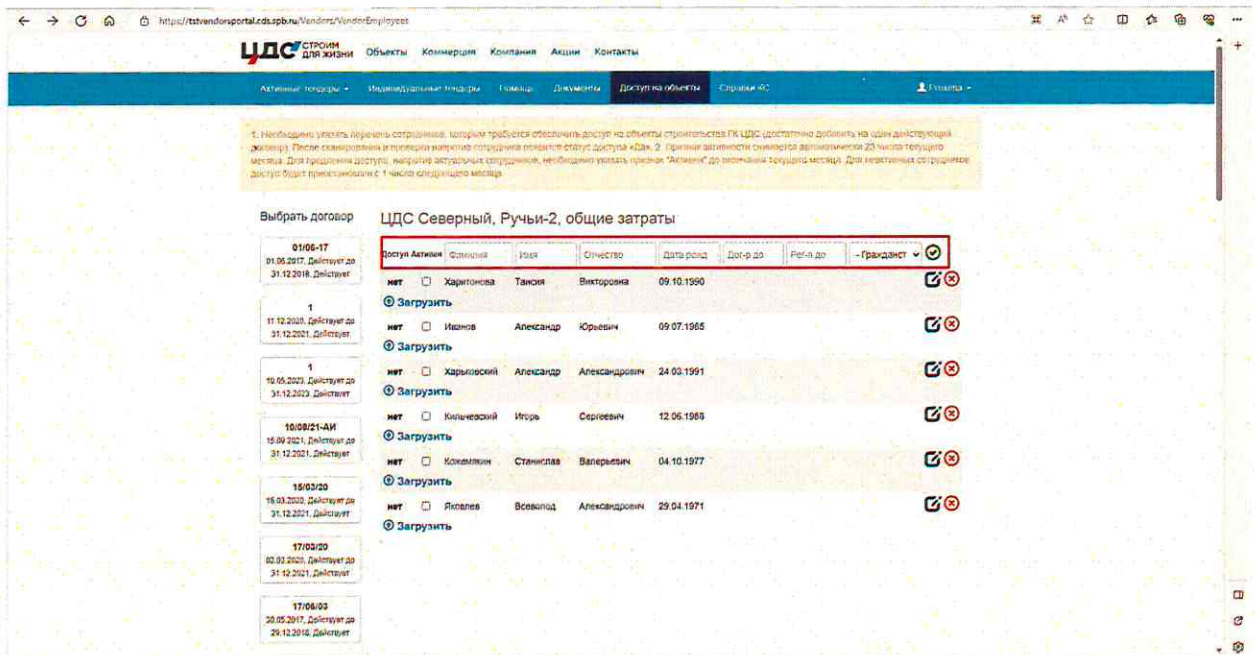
https://tstvendorsportal.cds.spb.ru/Vendors/VendorEmployees

ЦДС СТРОИМ ДЛЯ ЖИЗНИ Объекты Коммерция Компания Акции Контакты

Активные тендеры ▾ Индивидуальные тендеры Помощь Документы Доступ на объекты Справки КС Грошева ▾

1. Необходимо указать перечень сотрудников, которым требуется обеспечить доступ на объекты строительства ГК ЦДС (достаточно добавить на один действующий договор). После сканирования и проверки паспорта сотрудника появится статус доступа «Да». 2. Признак активности снимается автоматически 23 числа текущего месяца. Для продления доступа, напротив актуальных сотрудников, необходимо указать признак "Активен" до окончания текущего месяца. Для неактивных сотрудников доступ будет приостановлен с 1 числа следующего месяца.

Выбрать договор

01/06-17
01.06.2017, Действует до 31.12.2018, Действует

1
11.12.2020, Действует до 31.12.2021, Действует

1
10.05.2023, Действует до 31.12.2023, Действует

10/08/21-АИ
15.09.2021, Действует до 31.12.2021, Действует

15/03/20
16.03.2020, Действует до 31.12.2021, Действует

17/03/20
02.03.2020, Действует до 31.12.2021, Действует

17/06/03
30.05.2017, Действует до 29.12.2018, Действует

ЦДС Северный, Ручьи-2, общие затраты

Доступ Активен Фамилия Имя Отчество Дата рожд Дог-р до Рег-п до - Гражданст ▾

нет Харитонова Таисия Викторовна 09.10.1990
Загрузить
нет Иванов Александр Юрьевич 09.07.1965
Загрузить
нет Харьковский Александр Александрович 24.03.1991
Загрузить
нет Кильчевский Игорь Сергеевич 12.06.1968
Загрузить
нет Кожемякин Станислав Валерьевич 04.10.1977
Загрузить
нет Яковлев Всеволод Александрович 29.04.1971
Загрузить